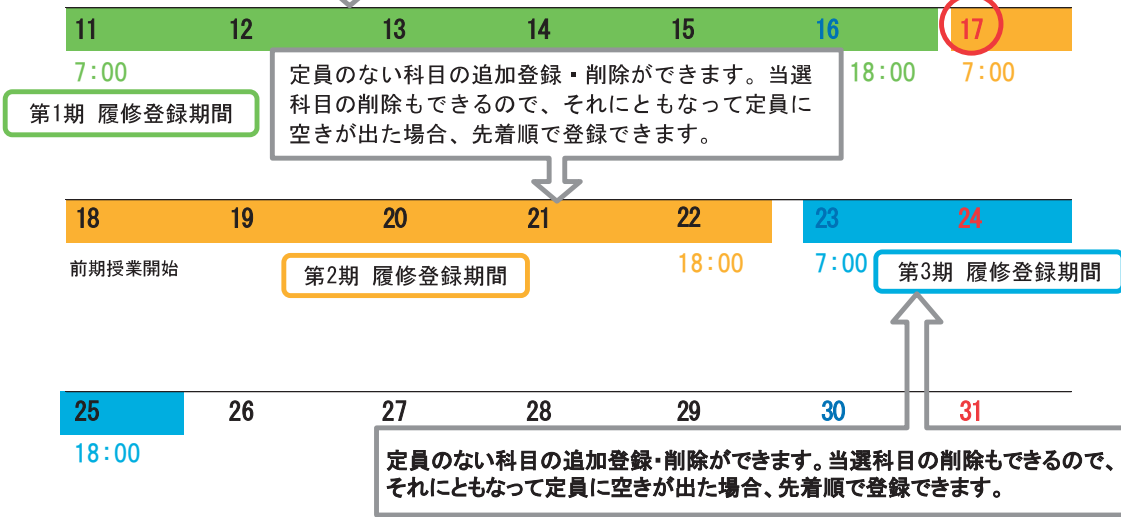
| 11 | 12 | 13 | 14 | 15 | 16 | 17 |
|---|---|---|---|---|---|---|

7:00

第1期 履修登録期間

定員のない科目の追加登録・削除ができます。当選科目の削除もできるので、それにともなって定員に空きが出た場合、先着順で登録できます。

18:00

7:00

| 18 | 19 | 20 | 21 | 22 | 23 | 24 |
|---|---|---|---|---|---|---|

前期授業開始

第2期 履修登録期間

18:00

7:00

第3期 履修登録期間

| 25 | 26 | 27 | 28 | 29 | 30 | 31 |
|---|---|---|---|---|---|---|

18:00

定員のない科目の追加登録・削除ができます。当選科目の削除もできるので、それにともなって定員に空きが出た場合、先着順で登録できます。